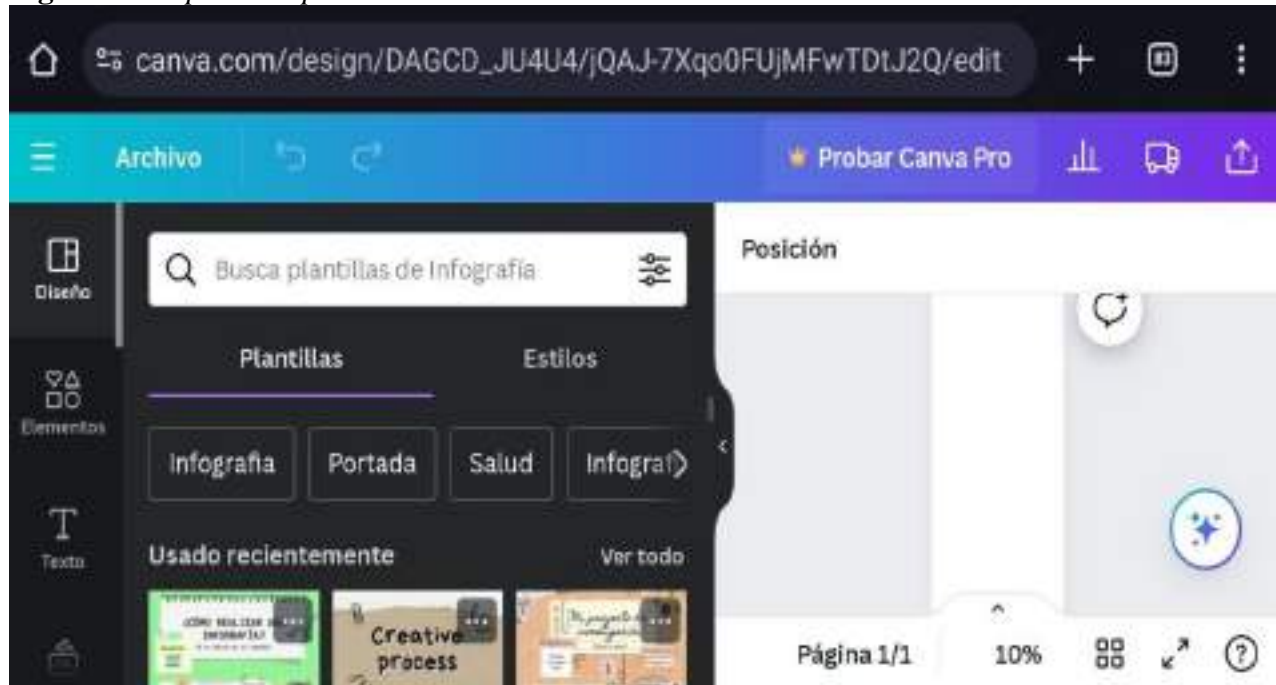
canva.com/design/DAGCD_JU4U4/jQAJ-7Xqo0FUjMFwTDtJ2Q/edit

Archivo

Probar Canva Pro

Diseño

Elementos

Texto

Busca plantillas de Infografía

Plantillas

Estilos

Infografía

Portada

Salud

Infograf

Usado recientemente

Ver todo

¿CÓMO REALIZAR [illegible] INFOGRAFÍA?

Creative process

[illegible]

Posición

Página 1/1

10%